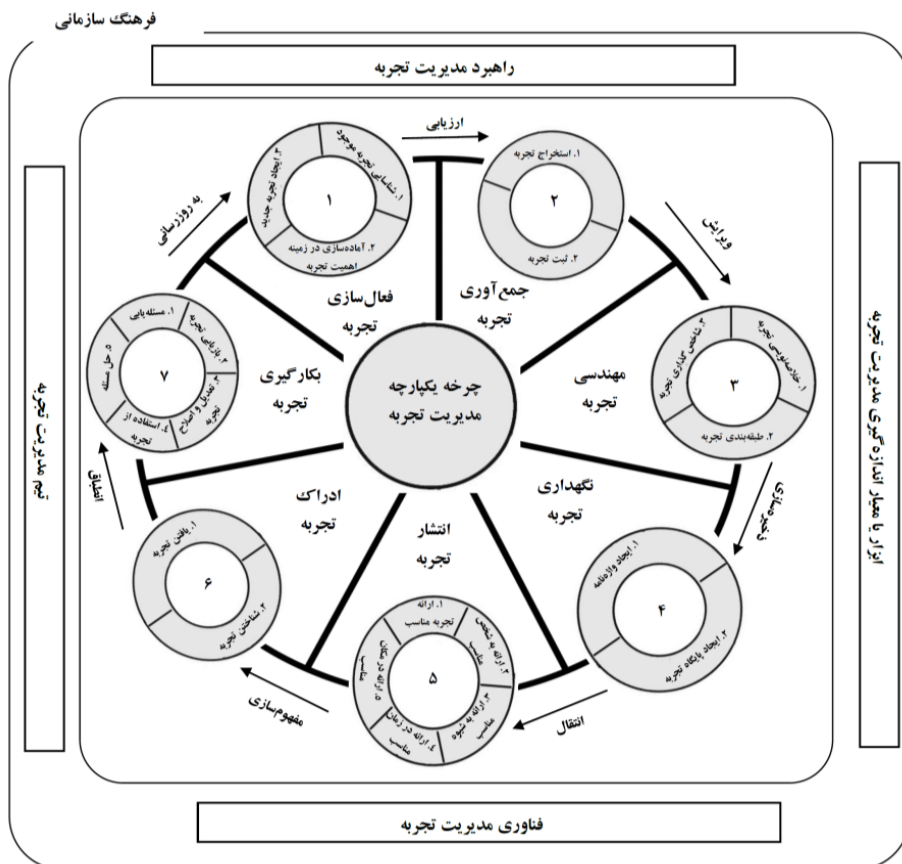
فرهنگ سازمانی

راهبرد مدیریت تجربه

تیم مدیریت تجربه

ابزار یا معیار اندازه‌گیری مدیریت تجربه

فناوری مدیریت تجربه

چرخه یکپارچه مدیریت تجربه

۱
۱. شناسایی تجربه موجود
۲. آماده‌سازی در زمینه اهمیت تجربه
۳. ایجاد تجربه جدید

ارزیابی

۲
۱. استخراج تجربه
۲. ثبت تجربه

جمع‌آوری تجربه

ویرایش

۳
۱. خلاصه‌نویسی تجربه
۲. طبقه‌بندی تجربه
۳. شاخص گذاری تجربه

مهندسی تجربه

ذخیره‌سازی

۴
۱. ایجاد واژه‌نامه
۲. ایجاد پایگاه تجربه

نگهداری تجربه

انتقال

۵
۱. ارائه تجربه مناسب
۲. ارائه به شخص مناسب
۳. ارائه به شیوه مناسب
۴. ارائه در زمان مناسب
۵. ارائه در مکان مناسب

انتشار تجربه

مفهوم‌سازی

۶
۱. یافتن تجربه
۲. شناختن تجربه

ادراک تجربه

انطباق

۷
۱. مسئله‌یابی
۲. بازیابی تجربه
۳. تعدیل و اصلاح تجربه
۴. استفاده از تجربه
۵. حل مسئله

بکارگیری تجربه

به روزرسانی

فعال‌سازی تجربه